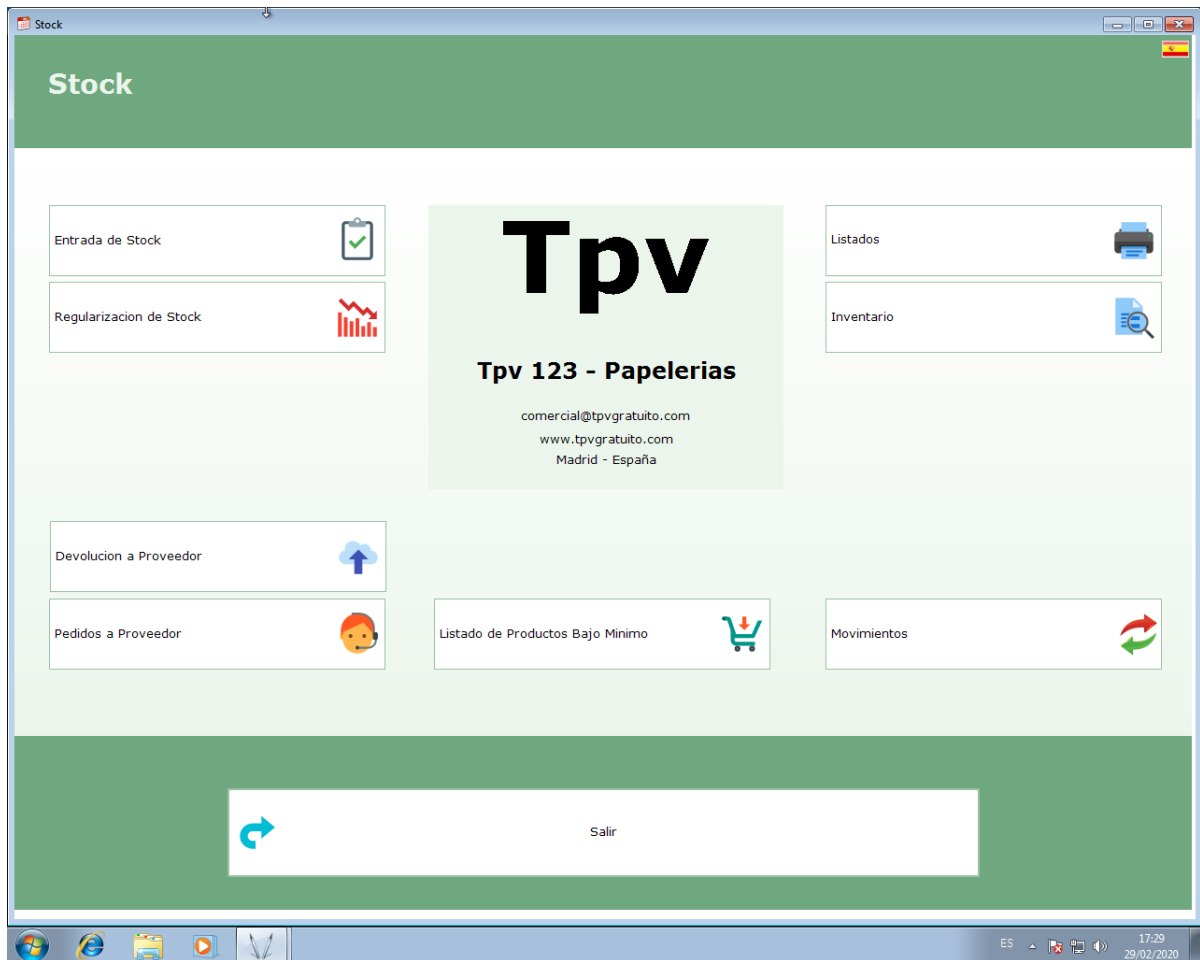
Stock

Stock

Entrada de Stock

Regularizacion de Stock

Tpv

Tpv 123 - Papelerias

comercial@tpvgratuito.com
www.tpvgratuito.com
Madrid - España

Listados

Inventario

Devolucion a Proveedor

Pedidos a Proveedor

Listado de Productos Bajo Minimo

Movimientos

Salir

ES

17:29
29/02/2020